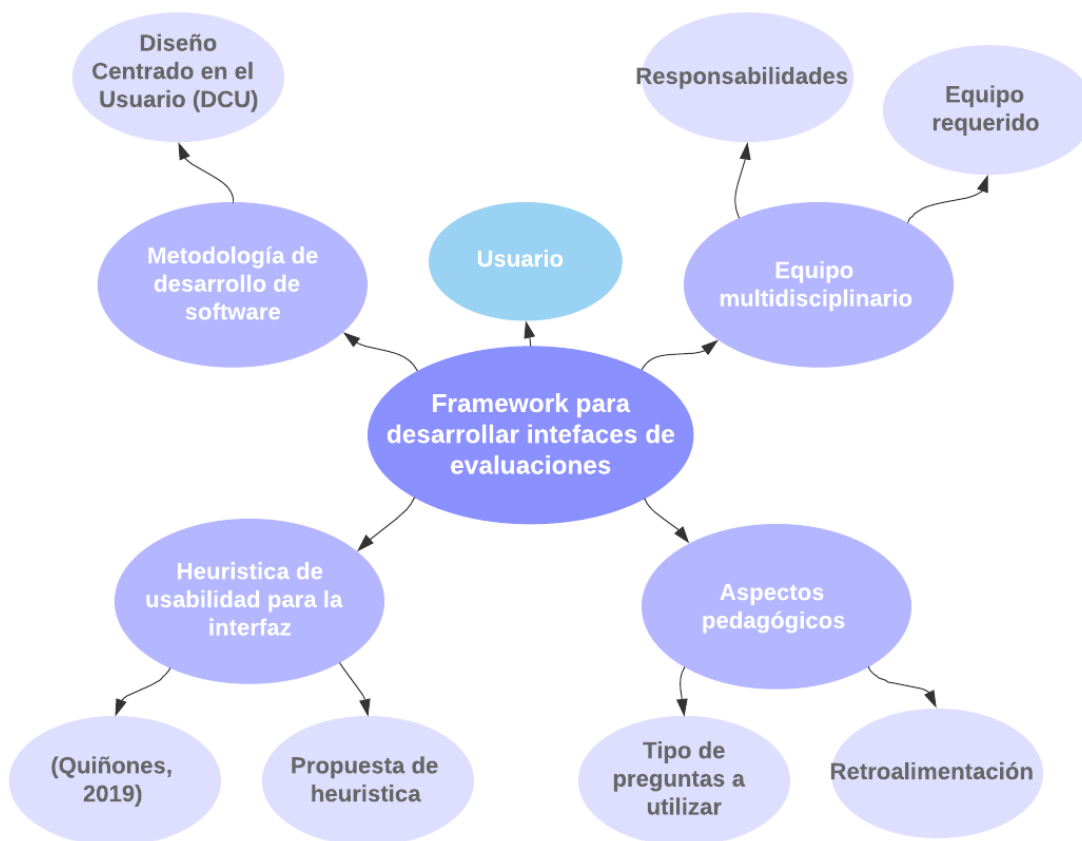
Diseño Centrado en el Usuario (DCU)

Responsabilidades

Equipo requerido

Metodología de desarrollo de software

Usuario

Equipo multidisciplinario

Framework para desarrollar intefaces de evaluaciones

Heuristica de usabilidad para la interfaz

Aspectos pedagógicos

(Quiñones, 2019)

Propuesta de heuristica

Tipo de preguntas a utilizar

Retroalimentación